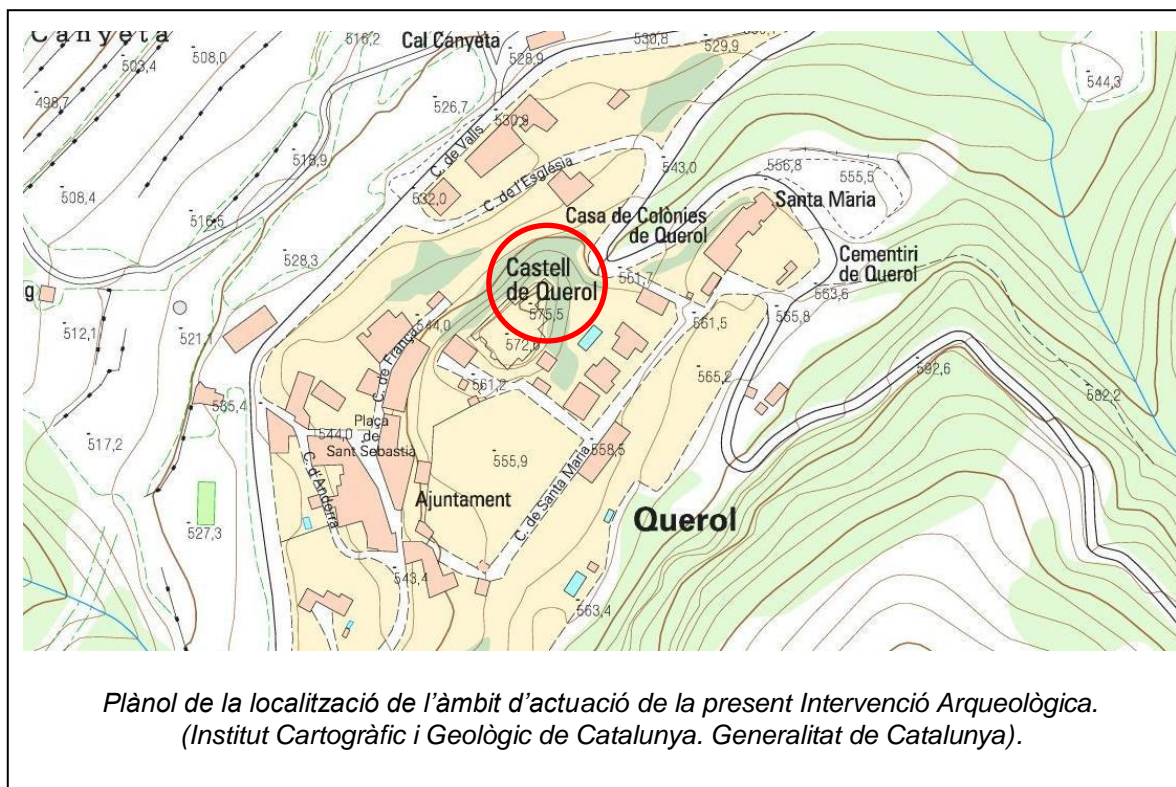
Canyeta
516,2
Cal Canyeta
530,8
529,9
503,4
508,0
528,9
544,3
498,7
526,7
C. de Valls
530,9
515,9
C. de l'Església
543,0
556,8
555,5
508,4
532,0
Santa Maria
516,5
Casa de Colònies de Querol
Cementiri de Querol
528,3
Castell de Querol
561,7
g
563,6
575,5
565,8
512,1
521,1
C. de França
544,0
561,5
572,8
592,6
561,2
565,2
582,2
535,4
Plaça de Sant Sebastià
544,0
517,2
555,9
558,5
C. d'Andorra
C. de Santa Maria
Ajuntament
527,3
Querol
543,4
563,4

Plànol de la localització de l'àmbit d'actuació de la present Intervenció Arqueològica. (Institut Cartogràfic i Geològic de Catalunya. Generalitat de Catalunya).